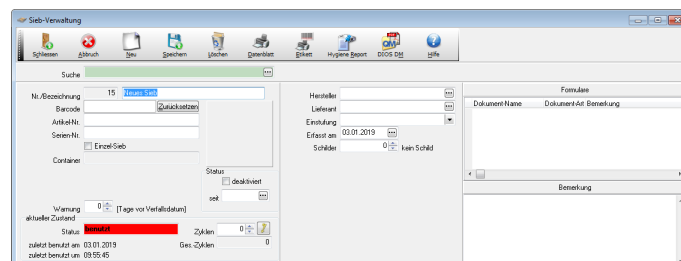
Sieb-Verwaltung

Schliessen Abbruch Neu Speichern Löschen Datenblatt Etikett Hygiene Report DSOS DM Hilfe

Suche

Nr./Bezeichnung 15 Neues Sieb

Barcode Zurücksetzen

Artikel-Nr.

Serien-Nr.

Einzel-Sieb

Container

Status

deaktiviert

seit

Warnung 0 [Tage vor Verfallsdatum]

aktueller Zustand

Status benutzt

Zyklen 0

zuletzt benutzt am 03.01.2019

Ges. Zyklen 0

zuletzt benutzt um 09:55:45

Hersteller

Lieferant

Einstufung

Erfasst am 03.01.2019

Schilder 0 kein Schild

Formulare

| Dokument-Name | Dokument-Art | Bemerkung |
|---|---|---|

Bemerkung